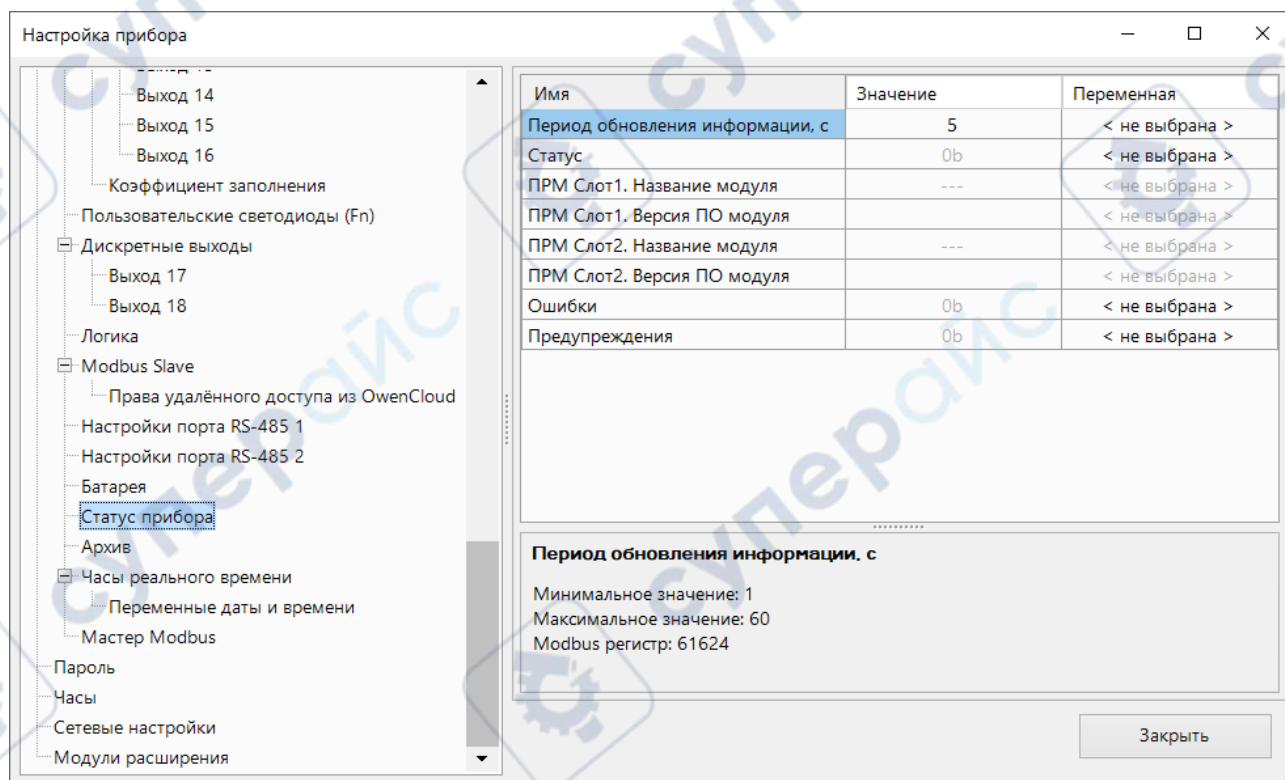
Настройка прибора

Выход 14
Выход 15
Выход 16
Коэффициент заполнения
Пользовательские светодиоды (Fn)
Дискретные выходы
Выход 17
Выход 18
Логика
Modbus Slave
Права удалённого доступа из OwenCloud
Настройки порта RS-485 1
Настройки порта RS-485 2
Батарея
Статус прибора
Архив
Часы реального времени
Переменные даты и времени
Мастер Modbus
Пароль
Часы
Сетевые настройки
Модули расширения

| Имя | Значение | Переменная |
|---|---|---|
| Период обновления информации, с | 5 | < не выбрана > |
| Статус | 0b | < не выбрана > |
| ПРМ Слот1. Название модуля | --- | < не выбрана > |
| ПРМ Слот1. Версия ПО модуля | | < не выбрана > |
| ПРМ Слот2. Название модуля | --- | < не выбрана > |
| ПРМ Слот2. Версия ПО модуля | | < не выбрана > |
| Ошибки | 0b | < не выбрана > |
| Предупреждения | 0b | < не выбрана > |

Период обновления информации, с

Минимальное значение: 1
Максимальное значение: 60
Modbus регистр: 61624

Закрыть